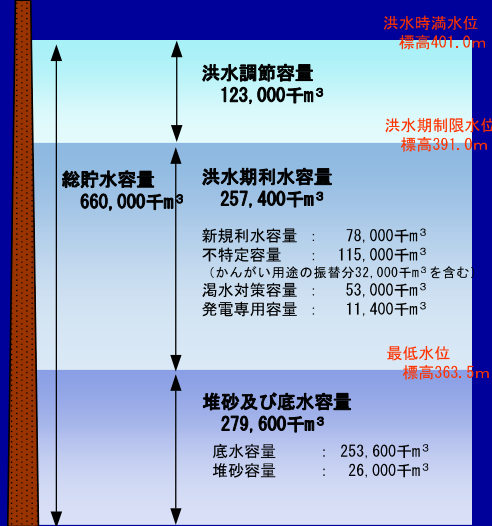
洪水時満水位
標高401.0m

洪水調節容量
123,000千m³

洪水期制限水位
標高391.0m

総貯水容量
660,000千m³

洪水期利水容量
257,400千m³

新規利水容量 : 78,000千m³
不特定容量 : 115,000千m³
（かんがい用途の振替分32,000千m³を含む）
渇水対策容量 : 53,000千m³
発電専用容量 : 11,400千m³

最低水位
標高363.5m

堆砂及び底水容量
279,600千m³

底水容量 : 253,600千m³
堆砂容量 : 26,000千m³